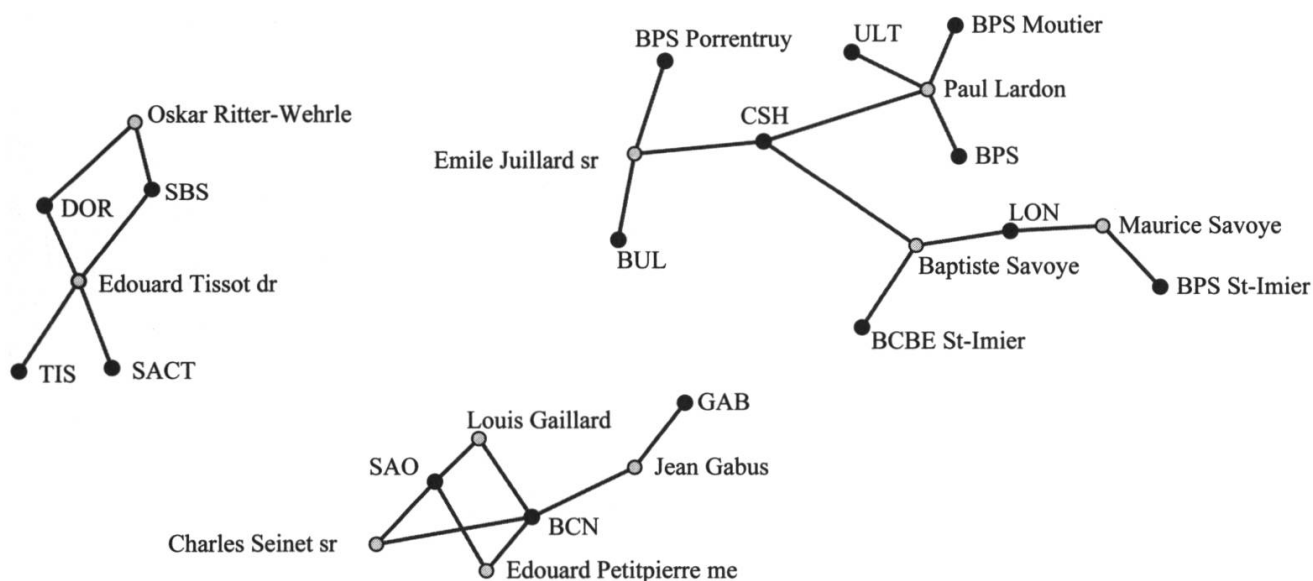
Oskar Ritter-Wehrle
SBS
DOR
Edouard Tissot dr
TIS
SACT

BPS Porrentruy
ULT
BPS Moutier
Paul Lardon
CSH
Emile Juillard sr
BPS
LON
Maurice Savoye
BUL
Baptiste Savoye
BPS St-Imier
BCBE St-Imier

GAB
Louis Gaillard
SAO
Jean Gabus
BCN
Charles Seinet sr
Edouard Petitpierre me